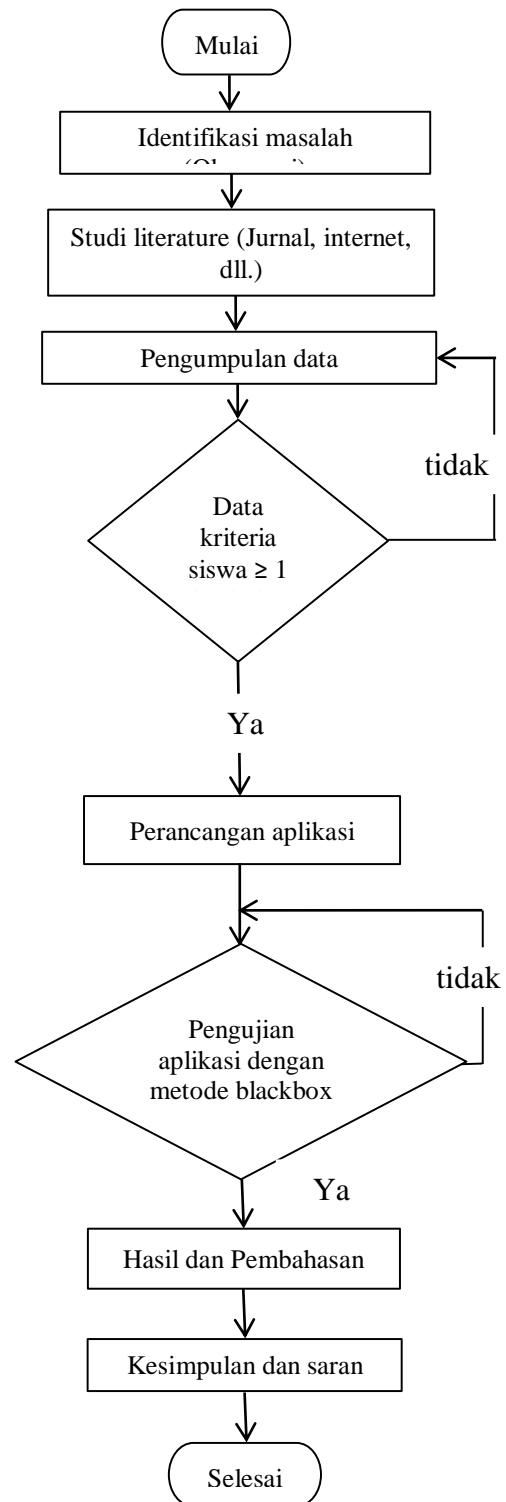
Mulai

Identifikasi masalah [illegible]

Studi literature (Jurnal, internet, dll.)

Pengumpulan data

tidak

Data kriteria siswa ≥ 1

Ya

Perancangan aplikasi

tidak

Pengujian aplikasi dengan metode blackbox

Ya

Hasil dan Pembahasan

Kesimpulan dan saran

Selesai